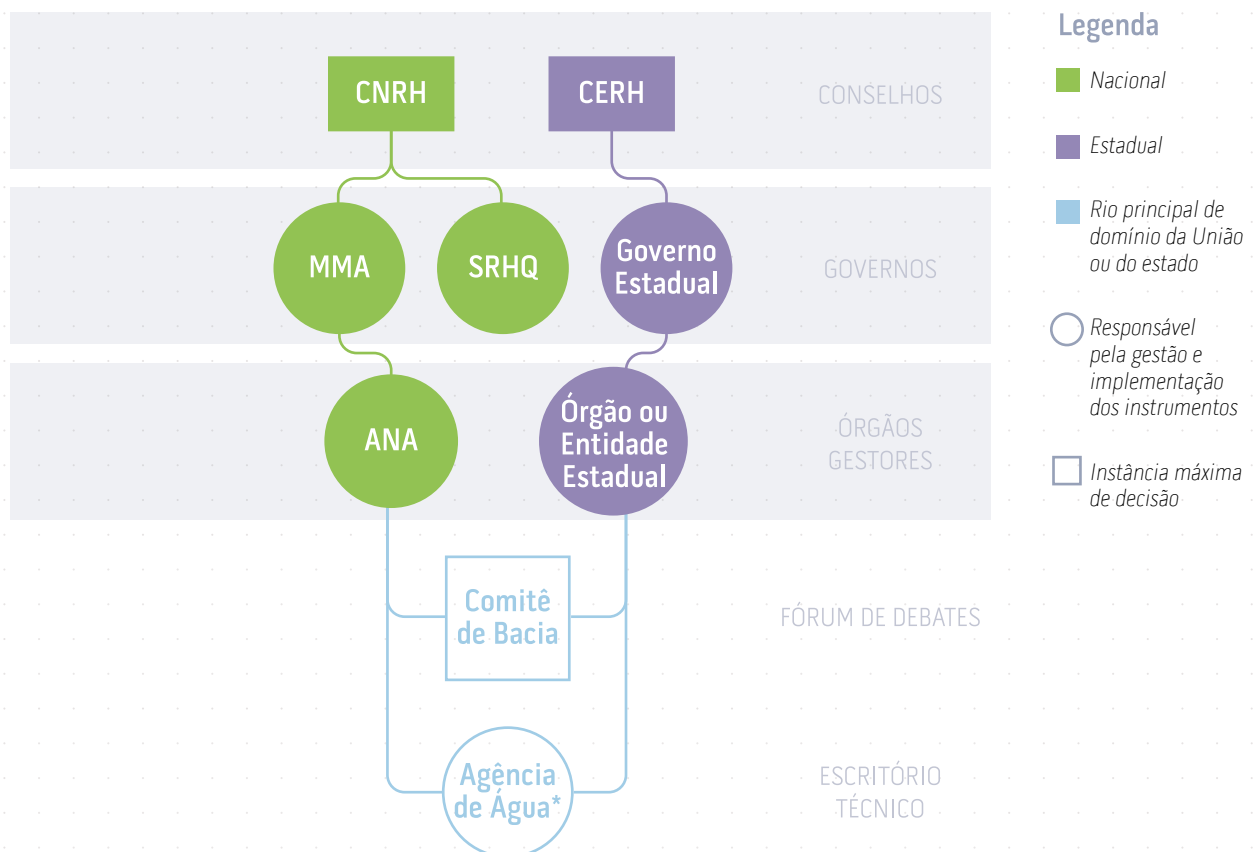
Legenda

Nacional

Estadual

Rio principal de domínio da União ou do estado

Responsável pela gestão e implementação dos instrumentos

Instância máxima de decisão

CNRH

CERH

CONSELHOS

MMA

SRHQ

Governo Estadual

GOVERNOS

ANA

Órgão ou Entidade Estadual

ÓRGÃOS GESTORES

Comitê de Bacia

FÓRUM DE DEBATES

Agência de Água*

ESCRITÓRIO TÉCNICO